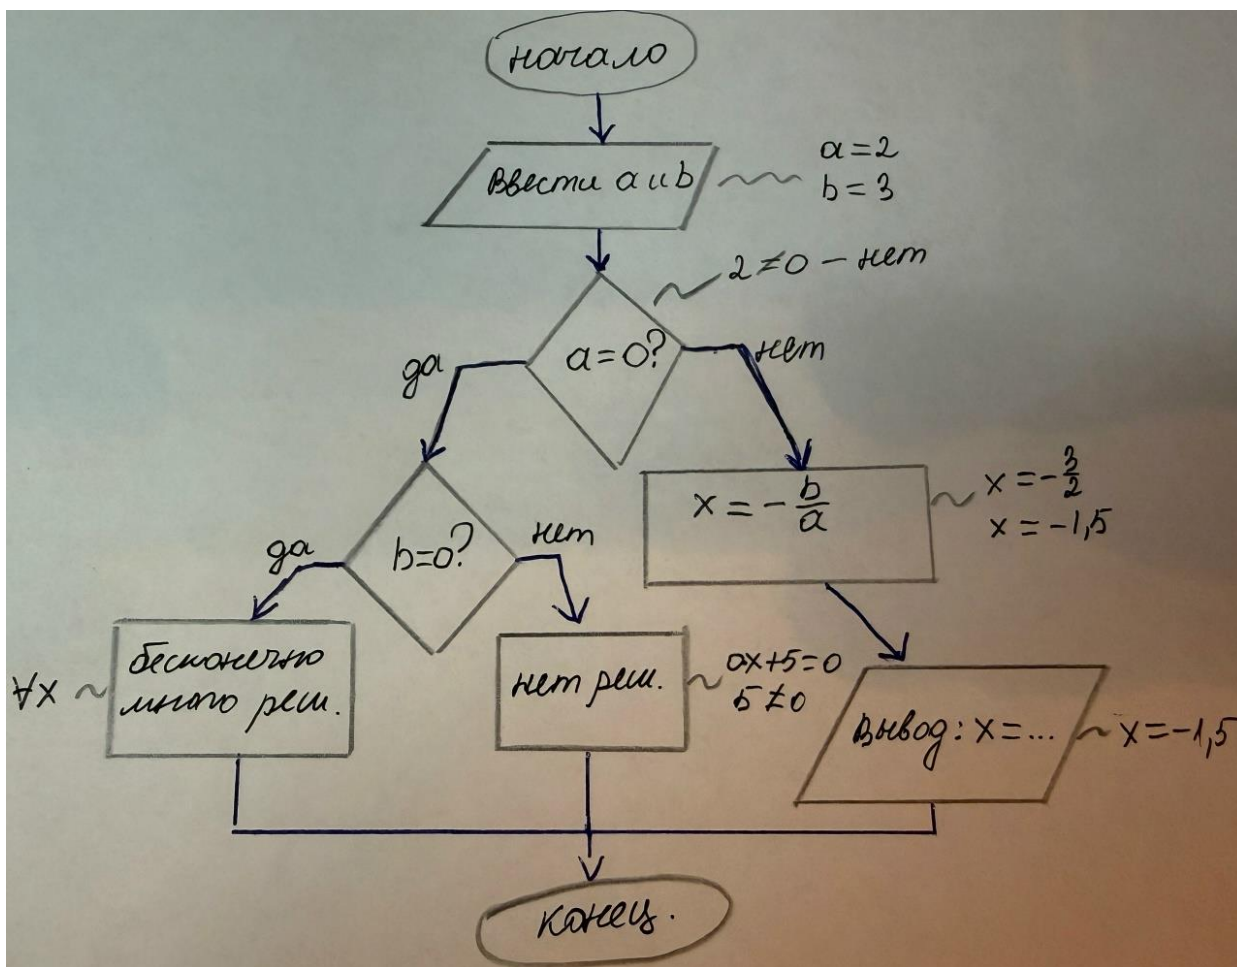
начало

Ввести a и b

$a=2$
$b=3$

$2\neq0$ – нет

$a=0?$

да

нет

$x=-\frac{b}{a}$

$x=-\frac{3}{2}$
$x=-1,5$

$b=0?$

да

нет

бесконечно много реш.

$\forall x$

нет реш.

$0x+5=0$
$5\neq0$

Вывод: x=...

$x=-1,5$

конец.